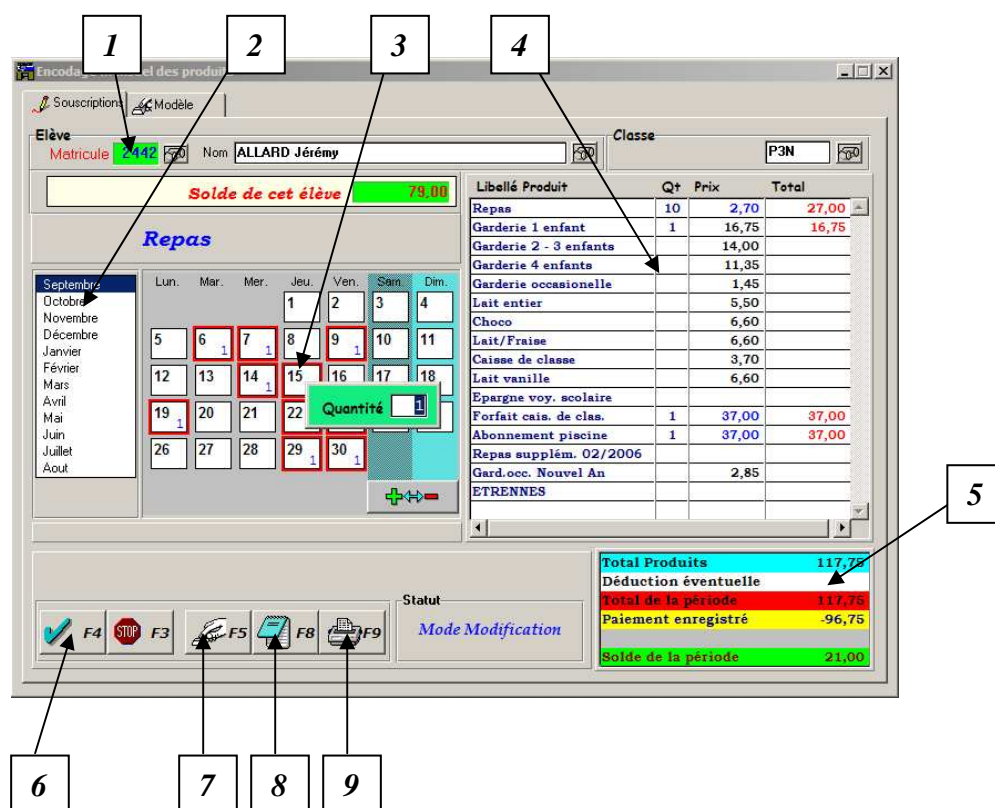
1
2
3
4

Encoda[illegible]el des produi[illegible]

Souscriptions
Modèle

Elève
Matricule 2442
Nom ALLARD Jérémy

Classe
P3N

Solde de cet élève 79,00

Repas

Septembre
Octobre
Novembre
Décembre
Janvier
Février
Mars
Avril
Mai
Juin
Juillet
Aout

| Lun. | Mar. | Mer. | Jeu. | Ven. | Sam. | Dim. |
|---|---|---|---|---|---|---|
| | | | 1 | 2 | 3 | 4 |
| 5 | 6 1 | 7 1 | 8 | 9 1 | 10 | 11 |
| 12 | 13 | 14 1 | 15 | 16 | 17 | 18 |
| 19 1 | 20 | 21 | 22 | | | |
| 26 | 27 | 28 | 29 1 | 30 1 | | |

Quantité 1

| Libellé Produit | Qt | Prix | Total |
|---|---|---|---|
| Repas | 10 | 2,70 | 27,00 |
| Garderie 1 enfant | 1 | 16,75 | 16,75 |
| Garderie 2 - 3 enfants | | 14,00 | |
| Garderie 4 enfants | | 11,35 | |
| Garderie occasionelle | | 1,45 | |
| Lait entier | | 5,50 | |
| Choco | | 6,60 | |
| Lait/Fraise | | 6,60 | |
| Caisse de classe | | 3,70 | |
| Lait vanille | | 6,60 | |
| Epargne voy. scolaire | | | |
| Forfait cais. de clas. | 1 | 37,00 | 37,00 |
| Abonnement piscine | 1 | 37,00 | 37,00 |
| Repas supplém. 02/2006 | | | |
| Gard.occ. Nouvel An | | 2,85 | |
| ETRENNES | | | |

5

| | |
|---|---|
| Total Produits | 117,75 |
| Déduction éventuelle | |
| Total de la période | 117,75 |
| Paiement enregistré | -96,75 |
| Solde de la période | 21,00 |

F4 STOP F3 F5 F8 F9

Statut
Mode Modification

6 7 8 9